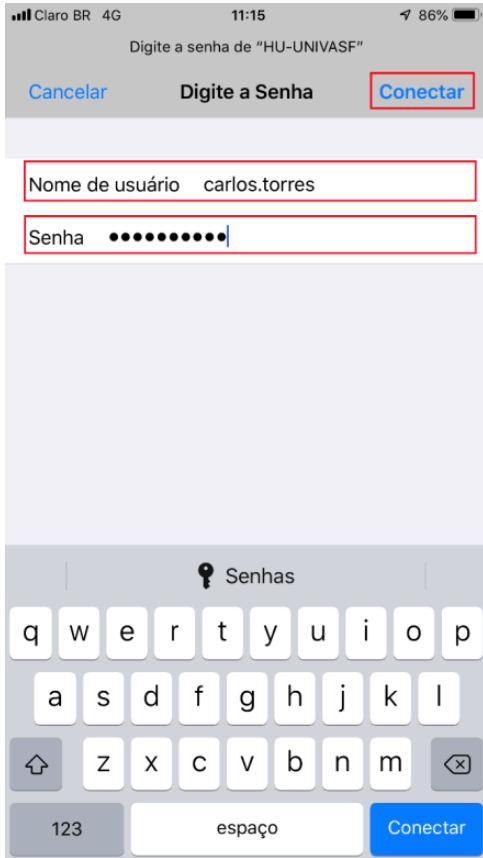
Claro BR 4G 11:15 86%

Digite a senha de "HU-UNIVASF"

Cancelar Digite a Senha Conectar

Nome de usuário carlos.torres

Senha ••••••••••

Senhas

q w e r t y u i o p

a s d f g h j k l

z x c v b n m

123 espaço Conectar